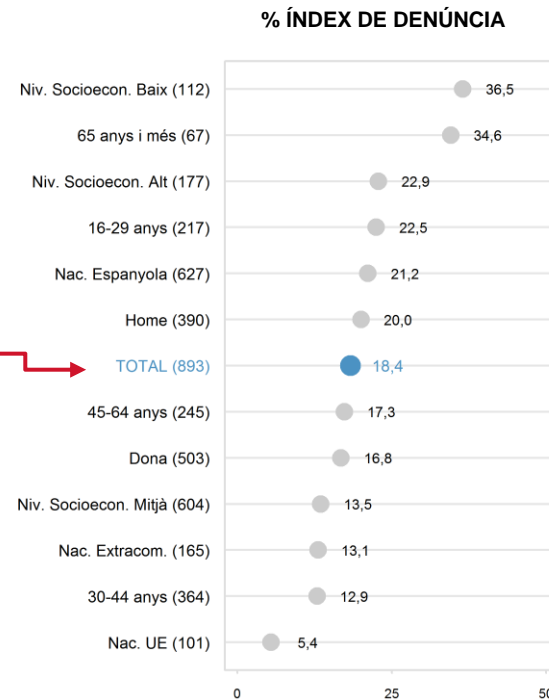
% ÍNDEX DE DENÚNCIA

Niv. Socioecon. Baix (112) 36,5
65 anys i més (67) 34,6
Niv. Socioecon. Alt (177) 22,9
16-29 anys (217) 22,5
Nac. Espanyola (627) 21,2
Home (390) 20,0
TOTAL (893) 18,4
45-64 anys (245) 17,3
Dona (503) 16,8
Niv. Socioecon. Mitjà (604) 13,5
Nac. Extracom. (165) 13,1
30-44 anys (364) 12,9
Nac. UE (101) 5,4

0 25 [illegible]